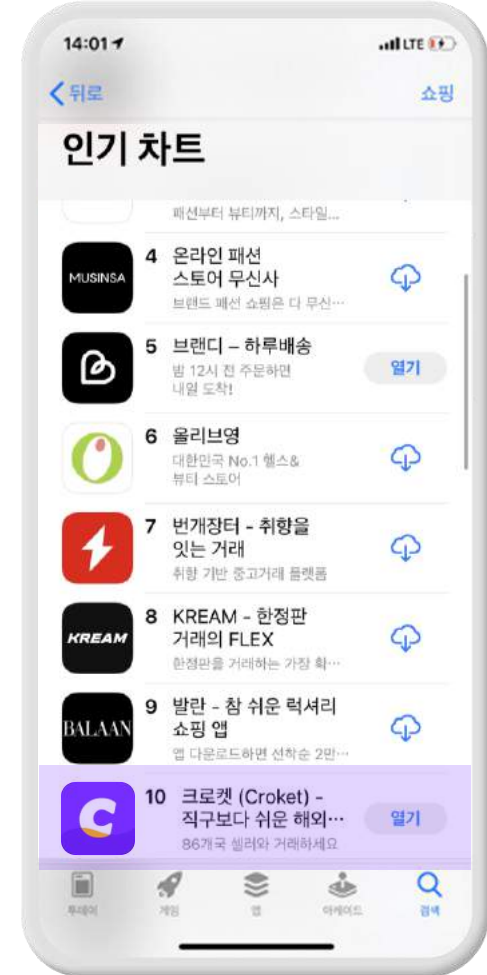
14:01

LTE

뒤로

쇼핑

인기 차트

패션부터 뷰티까지, 스타일...

MUSINSA

4 온라인 패션 스토어 무신사

브랜드 패션 쇼핑은 다 무신…

5 브랜디 – 하루배송

밤 12시 전 주문하면 내일 도착!

열기

6 올리브영

대한민국 No.1 헬스& 뷰티 스토어

7 번개장터 - 취향을 잇는 거래

취향 기반 중고거래 플랫폼

KREAM

8 KREAM - 한정판 거래의 FLEX

한정판을 거래하는 가장 확…

BALAAN

9 발란 - 참 쉬운 럭셔리 쇼핑 앱

앱 다운로드하면 선착순 2만…

10 크로켓 (Croket) - 직구보다 쉬운 해외…

86개국 셀러와 거래하세요

열기

투데이

게임

앱

아케이드

검색